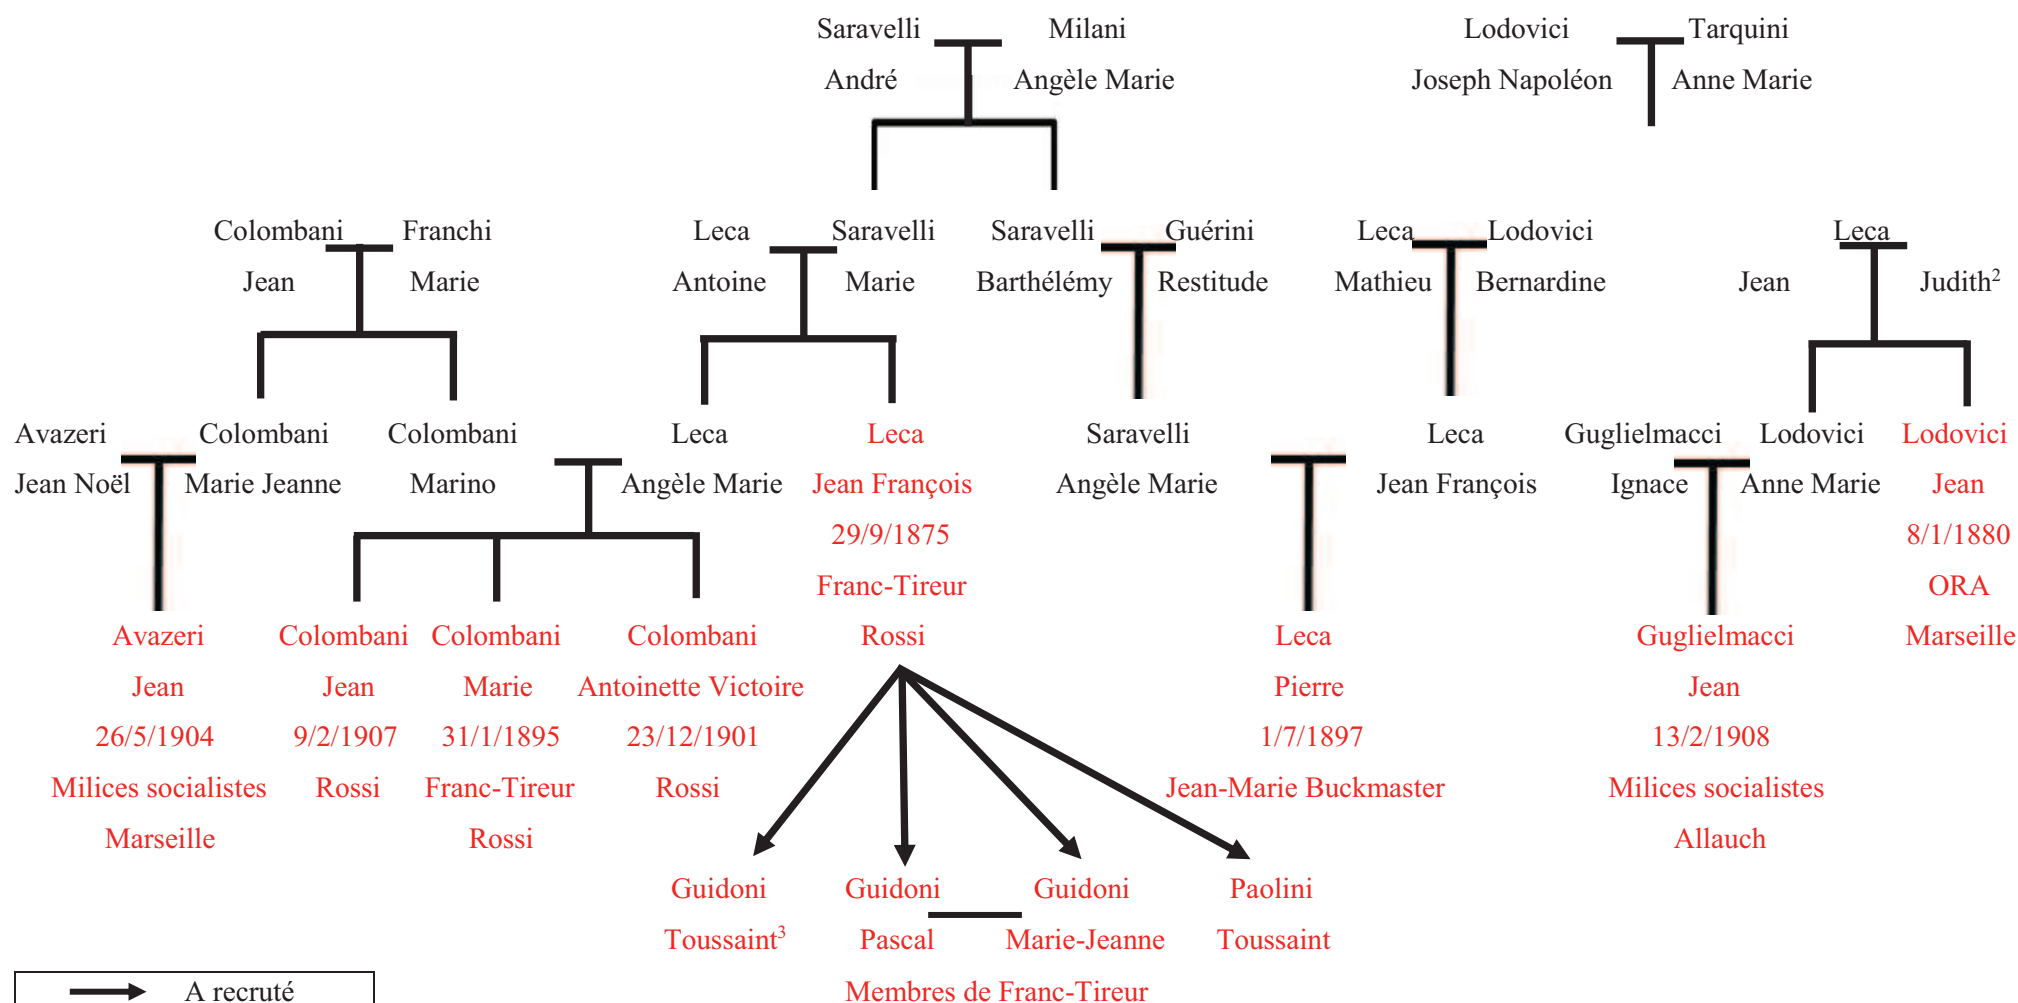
Saravelli André — Milani Angèle Marie

Lodovici Joseph Napoléon — Tarquini Anne Marie

Colombani Jean — Franchi Marie

Leca Antoine — Saravelli Marie

Saravelli Barthélémy — Guérini Restitude

Leca Mathieu — Lodovici Bernardine

Leca Jean — Judith$^2$

Avazeri Jean Noël — Colombani Marie Jeanne

Colombani Marino — Leca Angèle Marie

Leca Jean François 29/9/1875 Franc-Tireur Rossi

Saravelli Angèle Marie — Leca Jean François

Guglielmacci Ignace — Lodovici Anne Marie

Lodovici Jean 8/1/1880 ORA Marseille

Avazeri Jean 26/5/1904 Milices socialistes Marseille

Colombani Jean 9/2/1907 Rossi

Colombani Marie 31/1/1895 Franc-Tireur Rossi

Colombani Antoinette Victoire 23/12/1901 Rossi

Leca Pierre 1/7/1897 Jean-Marie Buckmaster

Guglielmacci Jean 13/2/1908 Milices socialistes Allauch

Guidoni Toussaint$^3$

Guidoni Pascal — Guidoni Marie-Jeanne

Paolini Toussaint

Membres de Franc-Tireur

A recruté